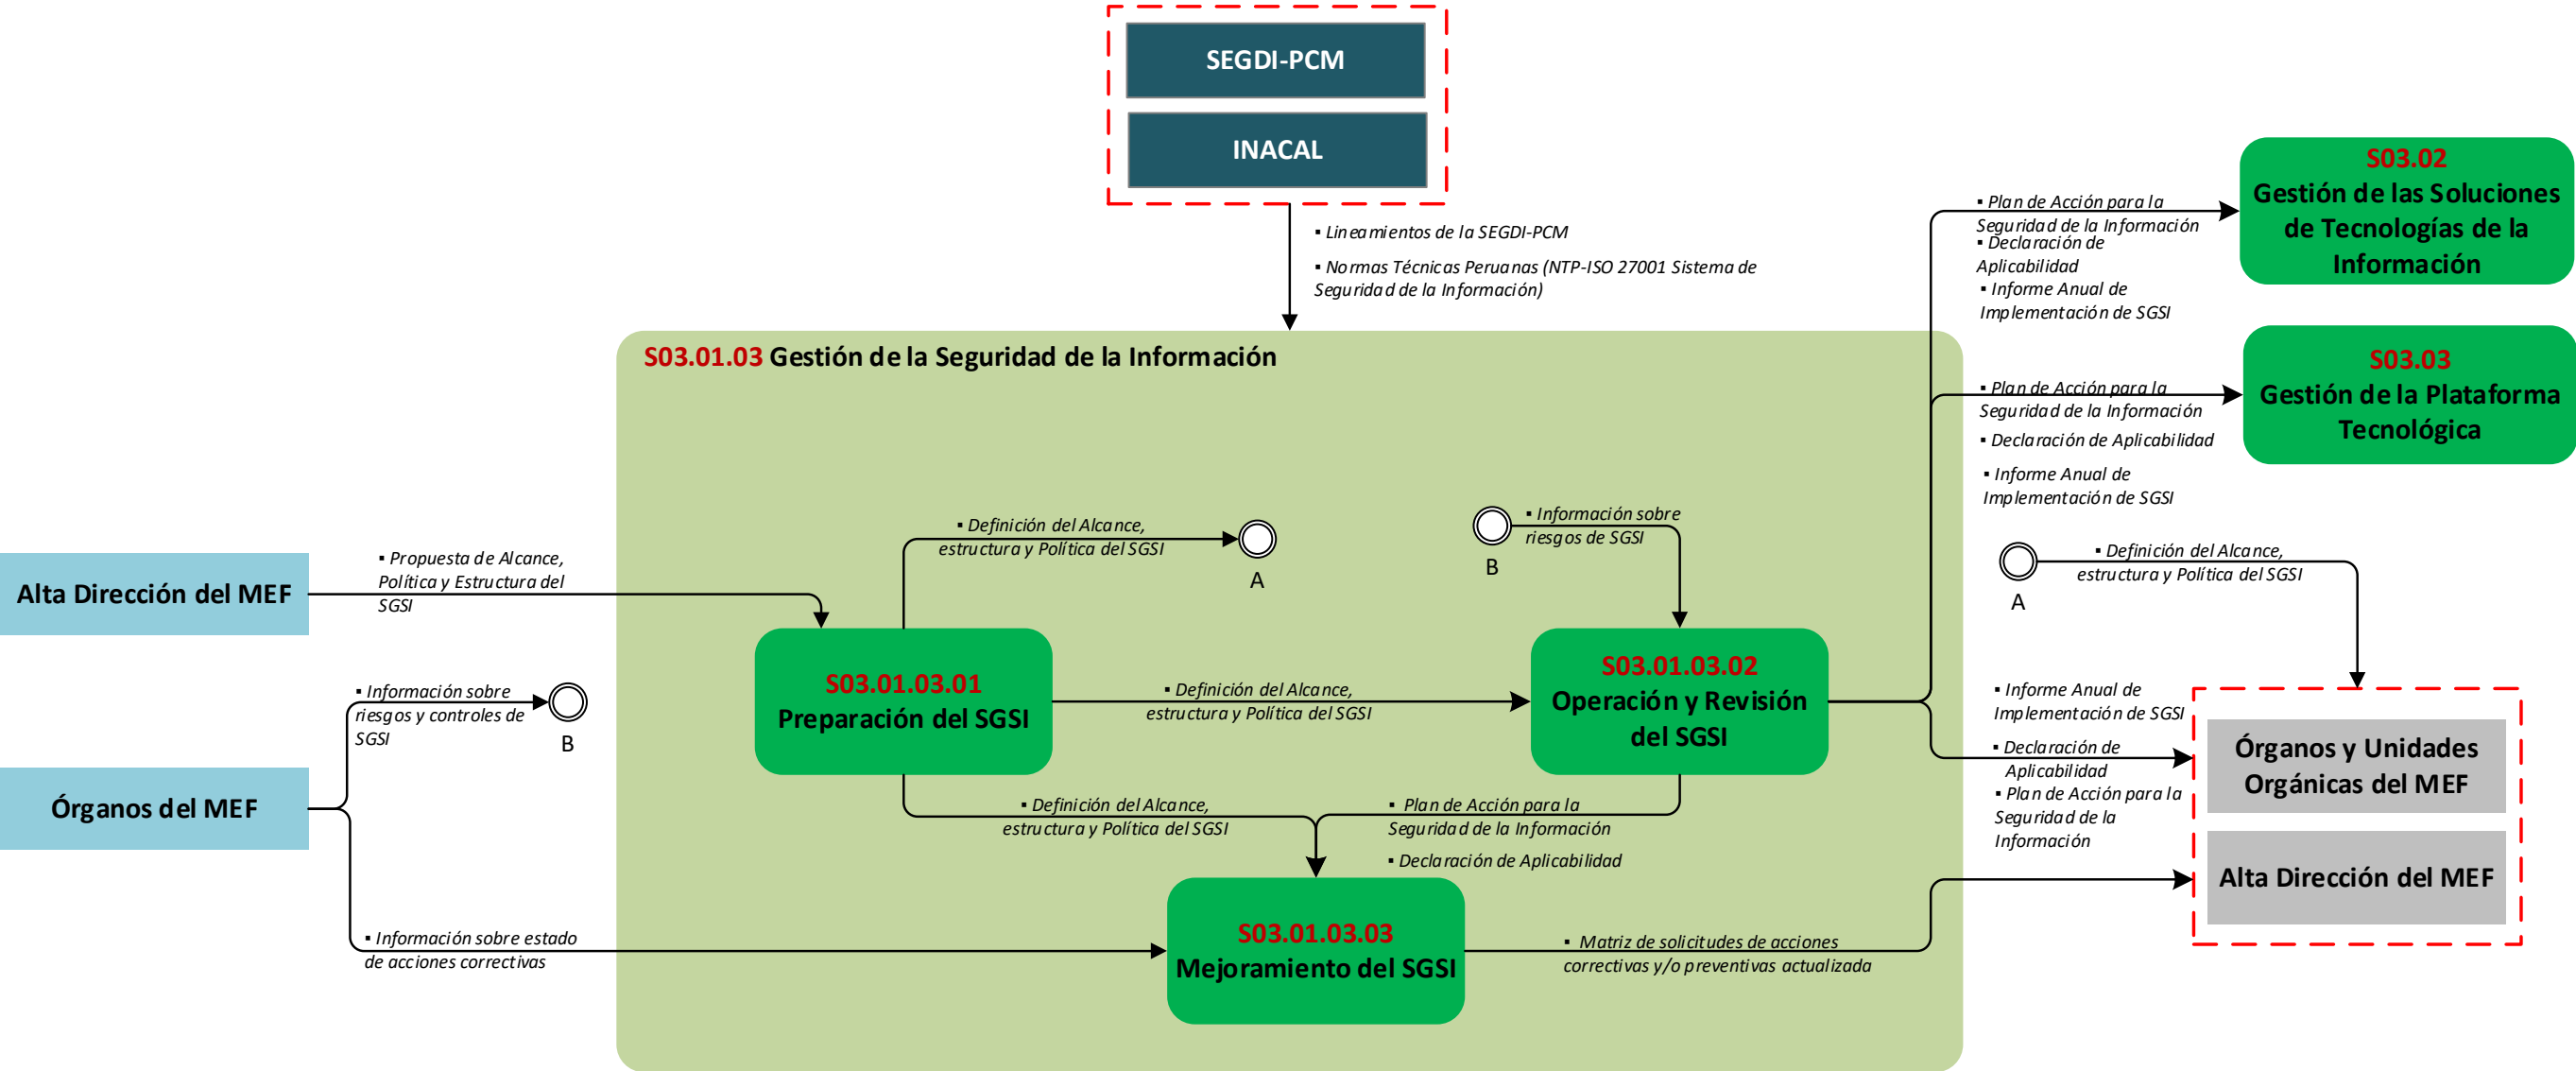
SEGDI-PCM

INACAL

▪ Lineamientos de la SEGDI-PCM

▪ Normas Técnicas Peruanas (NTP-ISO 27001 Sistema de Seguridad de la Información)

S03.02
Gestión de las Soluciones de Tecnologías de la Información

▪ Plan de Acción para la Seguridad de la Información
▪ Declaración de Aplicabilidad
▪ Informe Anual de Implementación de SGSI

S03.03
Gestión de la Plataforma Tecnológica

▪ Plan de Acción para la Seguridad de la Información
▪ Declaración de Aplicabilidad
▪ Informe Anual de Implementación de SGSI

S03.01.03 Gestión de la Seguridad de la Información

Alta Dirección del MEF

▪ Propuesta de Alcance, Política y Estructura del SGSI

▪ Definición del Alcance, estructura y Política del SGSI

A

B

▪ Información sobre riesgos de SGSI

A

▪ Definición del Alcance, estructura y Política del SGSI

S03.01.03.01
Preparación del SGSI

▪ Definición del Alcance, estructura y Política del SGSI

S03.01.03.02
Operación y Revisión del SGSI

Órganos del MEF

▪ Información sobre riesgos y controles de SGSI

B

▪ Definición del Alcance, estructura y Política del SGSI

▪ Plan de Acción para la Seguridad de la Información

▪ Declaración de Aplicabilidad

▪ Informe Anual de Implementación de SGSI

▪ Declaración de Aplicabilidad

▪ Plan de Acción para la Seguridad de la Información

Órganos y Unidades Orgánicas del MEF

Alta Dirección del MEF

S03.01.03.03
Mejoramiento del SGSI

▪ Información sobre estado de acciones correctivas

▪ Matriz de solicitudes de acciones correctivas y/o preventivas actualizada